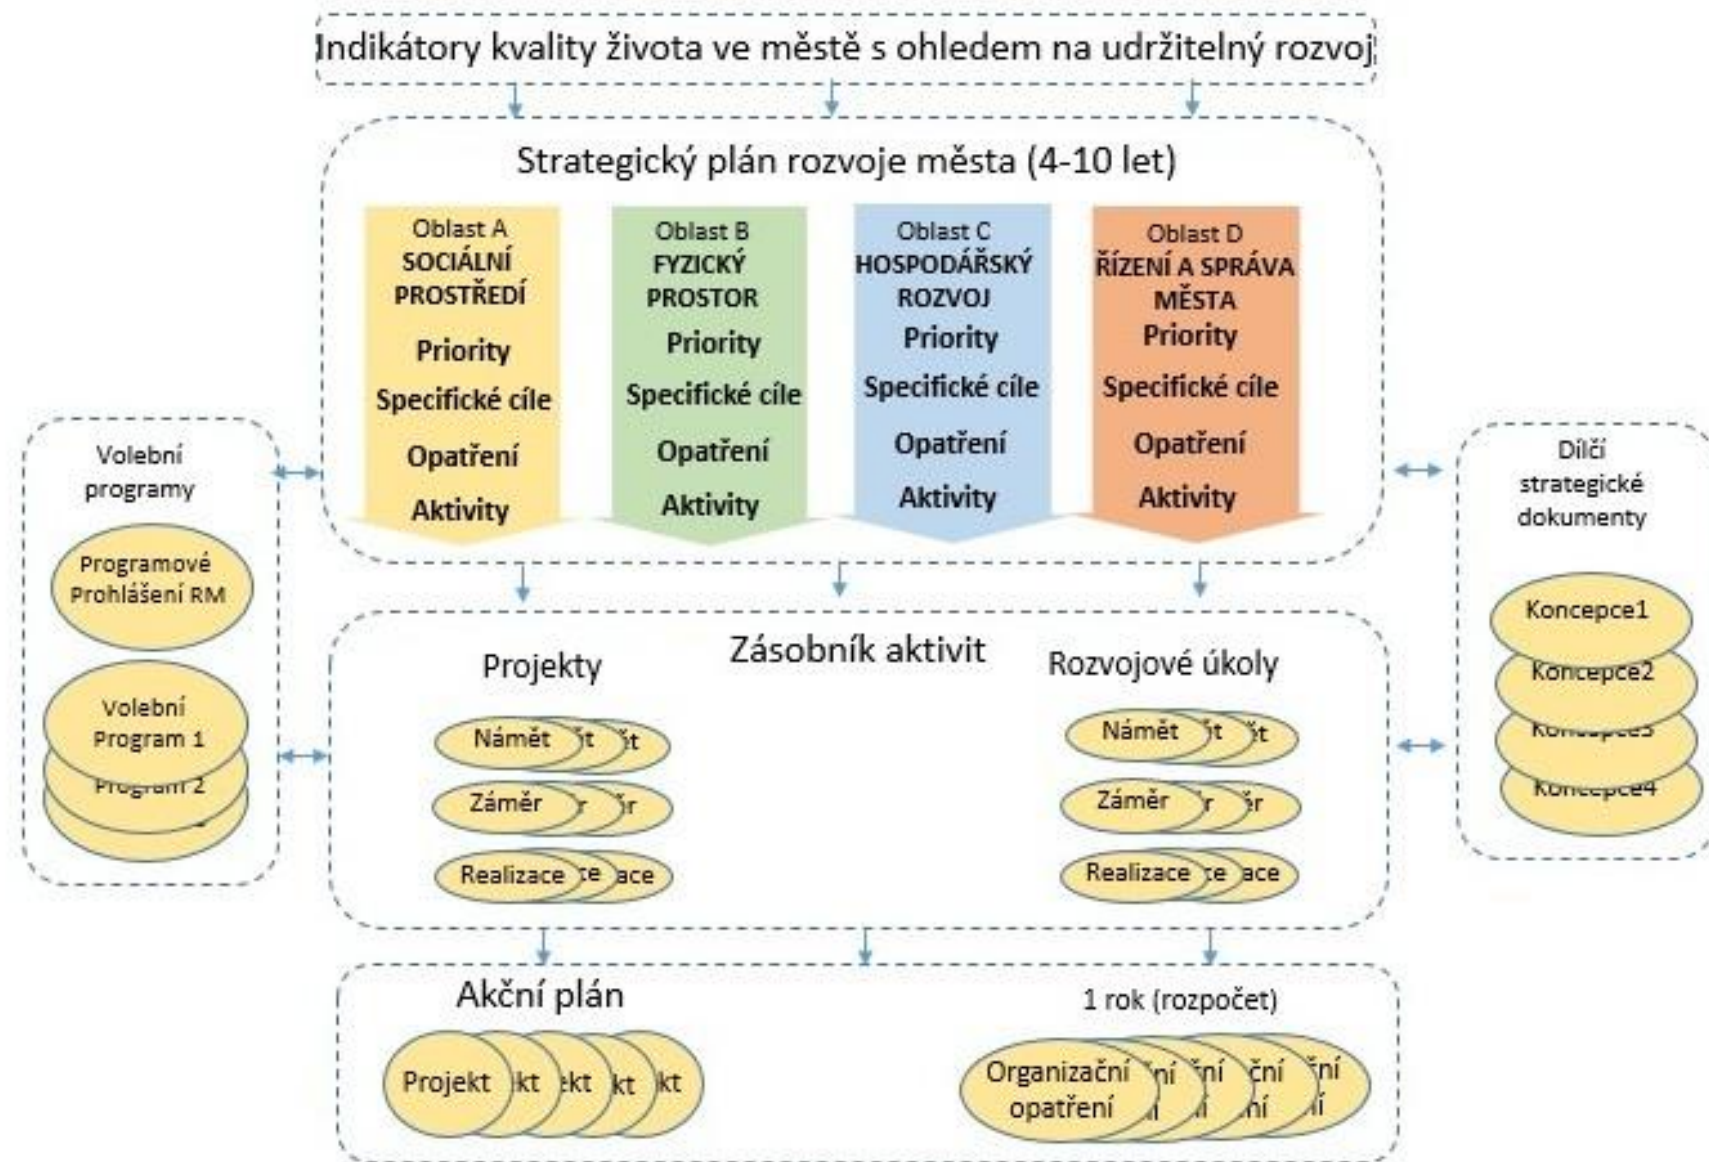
Indikátory kvality života ve městě s ohledem na udržitelný rozvoj

Strategický plán rozvoje města (4-10 let)

Oblast A
SOCIÁLNÍ PROSTŘEDÍ
Priority
Specifické cíle
Opatření
Aktivity

Oblast B
FYZICKÝ PROSTOR
Priority
Specifické cíle
Opatření
Aktivity

Oblast C
HOSPODÁŘSKÝ ROZVOJ
Priority
Specifické cíle
Opatření
Aktivity

Oblast D
ŘÍZENÍ A SPRÁVA MĚSTA
Priority
Specifické cíle
Opatření
Aktivity

Volební programy

Programové Prohlášení RM

Volební Program 1
Program 2

Dílčí strategické dokumenty

Koncepce1
Koncepce2
Koncepce3
Koncepce4

Zásobník aktivit

Projekty
Námět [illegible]t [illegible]t
Záměr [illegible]r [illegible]r
Realizace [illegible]ce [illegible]ace

Rozvojové úkoly
Námět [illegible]t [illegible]t
Záměr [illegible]r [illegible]r
Realizace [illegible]ce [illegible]ace

Akční plán

1 rok (rozpočet)

Projekt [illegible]kt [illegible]ekt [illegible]kt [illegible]kt

Organizační opatření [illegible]ní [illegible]ní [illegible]ční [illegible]ní